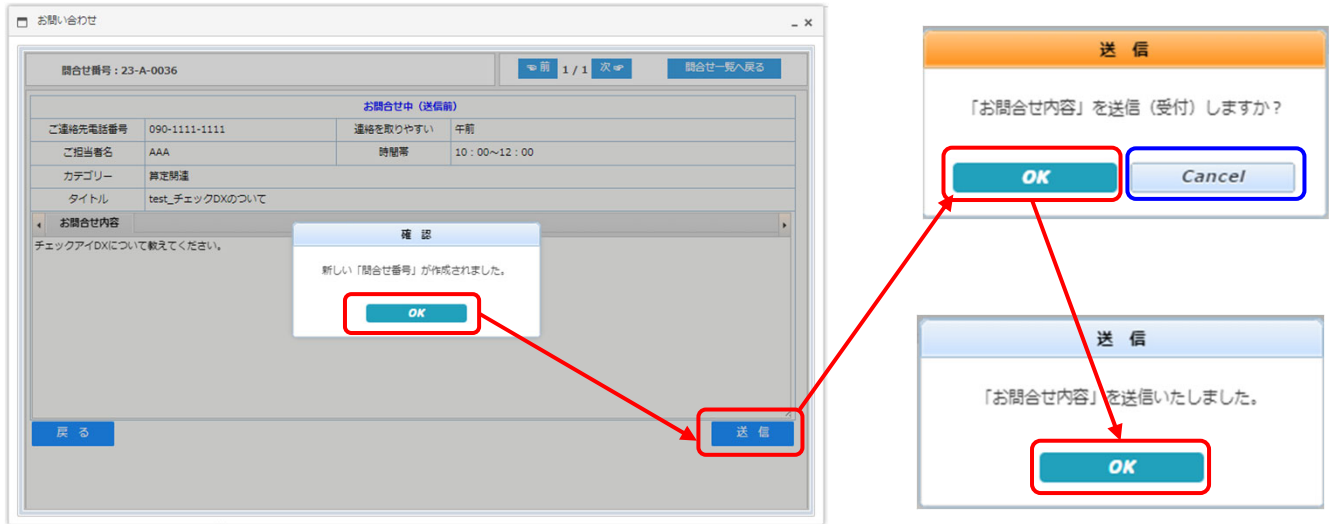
お問い合わせ

問合せ番号：23-A-0036

前 1 / 1 次

問合せ一覧へ戻る

お問合せ中（送信前）

| ご連絡先電話番号 | 090-1111-1111 | 連絡を取りやすい | 午前 |
|---|---|---|---|
| ご担当者名 | AAA | 時間帯 | 10：00～12：00 |
| カテゴリー | 算定関連 | | |
| タイトル | test_チェックDXのついて | | |

お問合せ内容

チェックアイDXについて教えてください。

確 認

新しい「問合せ番号」が作成されました。

OK

戻 る

送 信

送 信

「お問合せ内容」を送信（受付）しますか？

OK

Cancel

送 信

「お問合せ内容」を送信いたしました。

OK